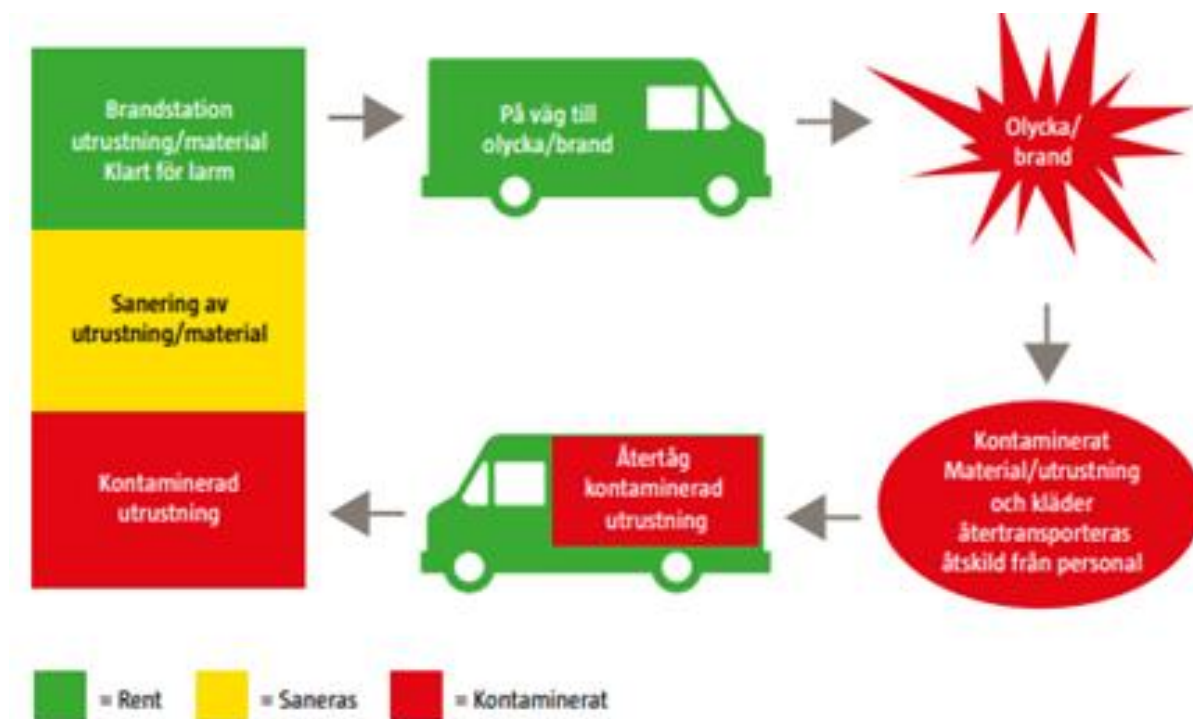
Brandstation utrustning/material Klart för larm

På väg till olycka/brand

Olycka/ brand

Sanering av utrustning/material

Kontaminerat Material/utrustning och kläder återtransporteras åtskild från personal

Kontaminerad utrustning

Återtåg kontaminerad utrustning

= Rent
= Saneras
= Kontaminerat